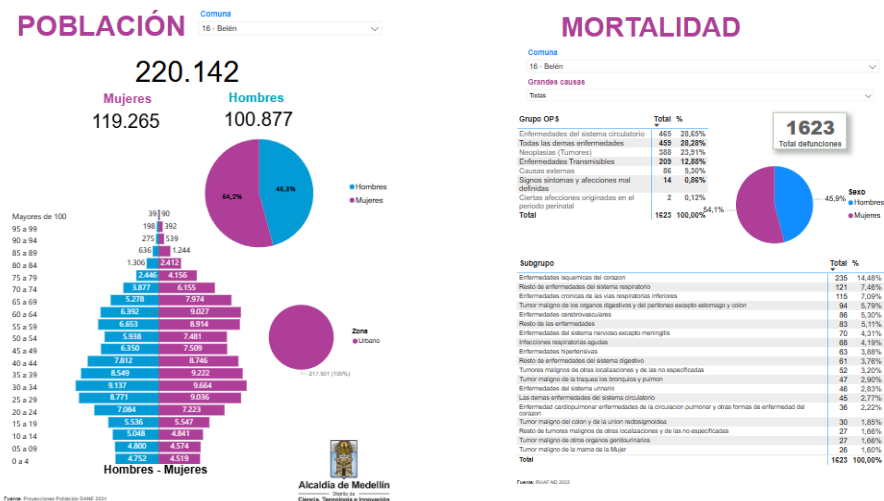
POBLACIÓN

Comuna
16 - Belén

220.142

Mujeres
119.265

Hombres
100.877

54,2%
45,8%

Hombres
Mujeres

| Edad | Hombres | Mujeres |
|---|---|---|
| Mayores de 100 | 39 | 90 |
| 95 a 99 | 198 | 392 |
| 90 a 94 | 275 | 539 |
| 85 a 89 | 636 | 1.244 |
| 80 a 84 | 1.306 | 2.412 |
| 75 a 79 | 2.446 | 4.156 |
| 70 a 74 | 3.877 | 6.155 |
| 65 a 69 | 5.278 | 7.974 |
| 60 a 64 | 6.392 | 9.027 |
| 55 a 59 | 6.653 | 8.914 |
| 50 a 54 | 5.938 | 7.481 |
| 45 a 49 | 6.350 | 7.509 |
| 40 a 44 | 7.812 | 8.746 |
| 35 a 39 | 8.549 | 9.222 |
| 30 a 34 | 9.137 | 9.664 |
| 25 a 29 | 8.771 | 9.036 |
| 20 a 24 | 7.084 | 7.223 |
| 15 a 19 | 5.536 | 5.547 |
| 10 a 14 | 5.048 | 4.841 |
| 05 a 09 | 4.800 | 4.574 |
| 0 a 4 | 4.752 | 4.519 |

Hombres - Mujeres

Zona
Urbano
217.501 (100%)

Alcaldía de Medellín
Distrito de Ciencia, Tecnología e Innovación

Fuente: Proyecciones Población DANE 2024

MORTALIDAD

Comuna
16 - Belén

Grandes causas
Todas

| Grupo OPS | Total | % |
|---|---|---|
| Enfermedades del sistema circulatorio | 465 | 28,65% |
| Todas las demás enfermedades | 459 | 28,28% |
| Neoplasias (Tumores) | 388 | 23,91% |
| Enfermedades Transmisibles | 209 | 12,88% |
| Causas externas | 86 | 5,30% |
| Signos síntomas y afecciones mal definidas | 14 | 0,86% |
| Ciertas afecciones originadas en el periodo perinatal | 2 | 0,12% |
| Total | 1623 | 100,00% |

1623
Total defunciones

45,9%
54,1%

Sexo
Hombres
Mujeres

| Subgrupo | Total | % |
|---|---|---|
| Enfermedades isquemicas del corazon | 235 | 14,48% |
| Resto de enfermedades del sistema respiratorio | 121 | 7,46% |
| Enfermedades cronicas de las vias respiratorias inferiores | 115 | 7,09% |
| Tumor maligno de los organos digestivos y del peritoneo excepto estomago y colon | 94 | 5,79% |
| Enfermedades cerebrovasculares | 86 | 5,30% |
| Resto de las enfermedades | 83 | 5,11% |
| Enfermedades del sistema nervioso excepto meningitis | 70 | 4,31% |
| Infecciones respiratorias agudas | 68 | 4,19% |
| Enfermedades hipertensivas | 63 | 3,88% |
| Resto de enfermedades del sistema digestivo | 61 | 3,76% |
| Tumores malignos de otras localizaciones y de las no especificadas | 52 | 3,20% |
| Tumor maligno de la traquea los bronquios y pulmon | 47 | 2,90% |
| Enfermedades del sistema urinario | 46 | 2,83% |
| Las demas enfermedades del sistema circulatorio | 45 | 2,77% |
| Enfermedad cardiopulmonar enfermedades de la circulacion pulmonar y otras formas de enfermedad del corazon | 36 | 2,22% |
| Tumor maligno del colon y de la union rectosigmoidea | 30 | 1,85% |
| Resto de tumores malignos de otras localizaciones y de las no especificadas | 27 | 1,66% |
| Tumor maligno de otros organos genitourinarios | 27 | 1,66% |
| Tumor maligno de la mama de la Mujer | 26 | 1,60% |
| Total | 1623 | 100,00% |

Fuente: RUAF ND 2022